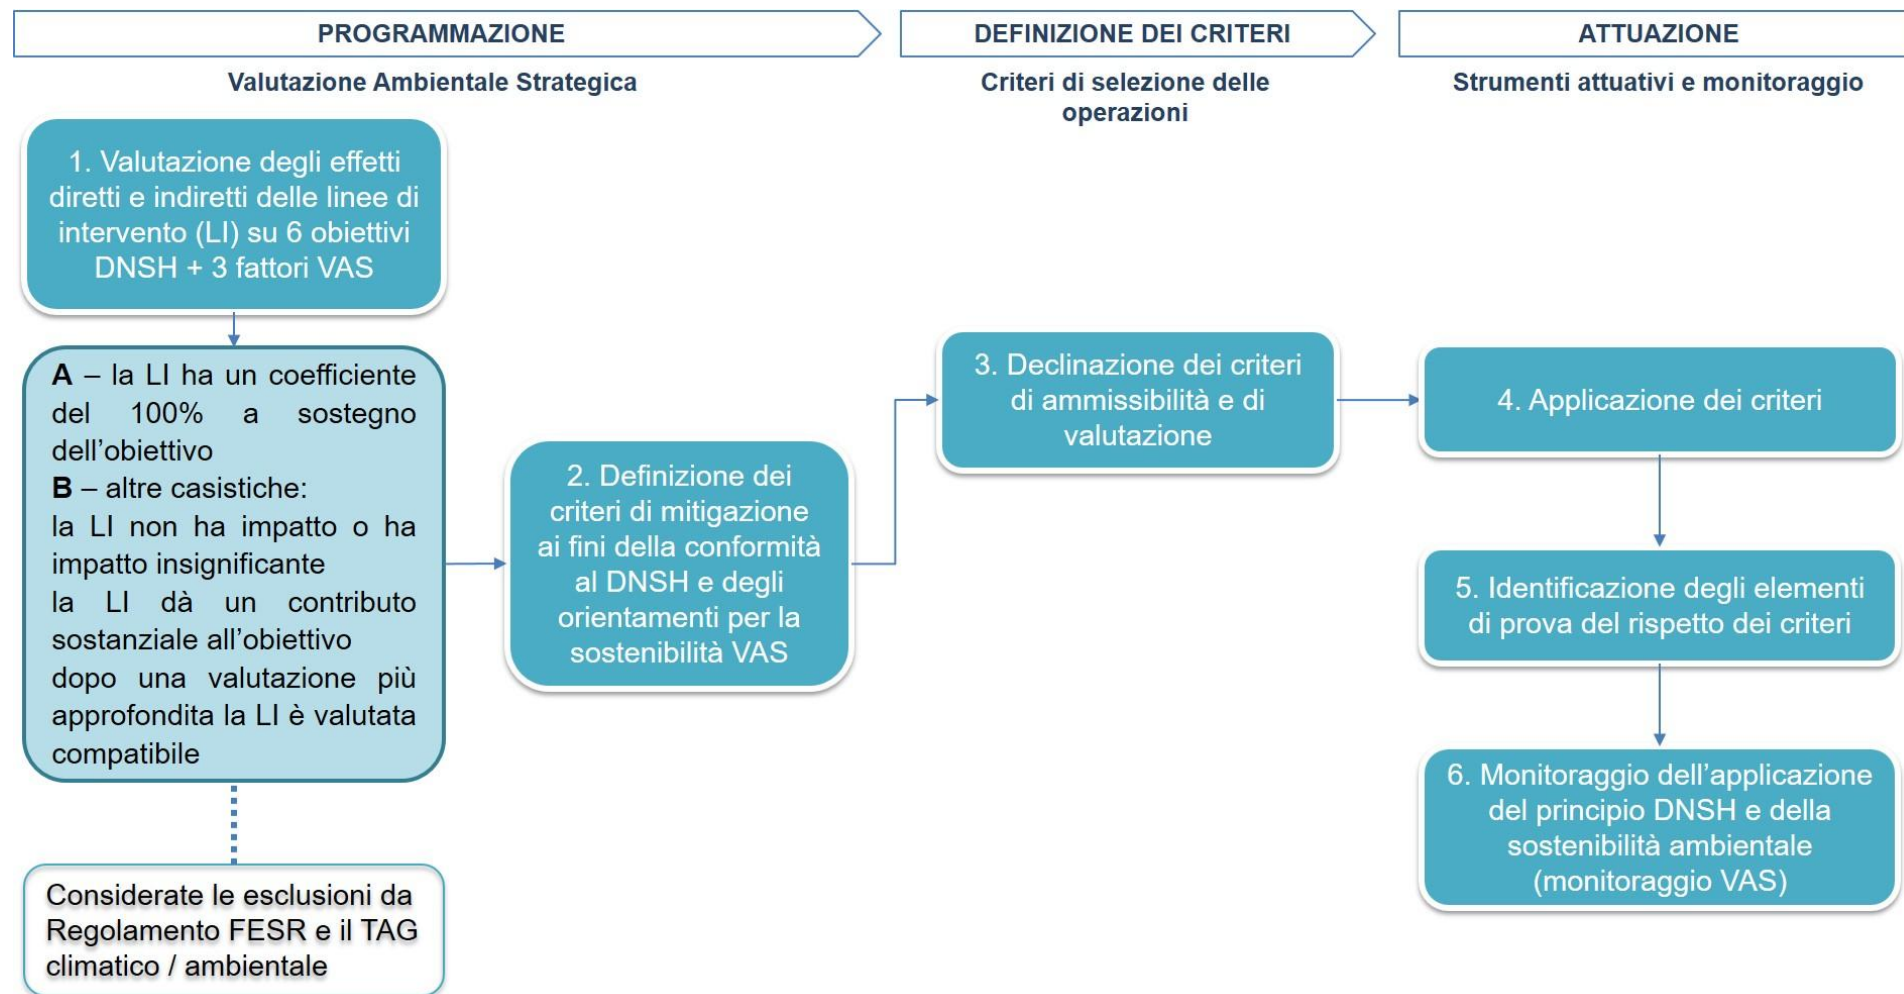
PROGRAMMAZIONE

Valutazione Ambientale Strategica

DEFINIZIONE DEI CRITERI

Criteri di selezione delle operazioni

ATTUAZIONE

Strumenti attuativi e monitoraggio

1. Valutazione degli effetti diretti e indiretti delle linee di intervento (LI) su 6 obiettivi DNSH + 3 fattori VAS

**A** – la LI ha un coefficiente del 100% a sostegno dell'obiettivo
**B** – altre casistiche:
la LI non ha impatto o ha impatto insignificante
la LI dà un contributo sostanziale all'obiettivo
dopo una valutazione più approfondita la LI è valutata compatibile

Considerate le esclusioni da Regolamento FESR e il TAG climatico / ambientale

2. Definizione dei criteri di mitigazione ai fini della conformità al DNSH e degli orientamenti per la sostenibilità VAS

3. Declinazione dei criteri di ammissibilità e di valutazione

4. Applicazione dei criteri

5. Identificazione degli elementi di prova del rispetto dei criteri

6. Monitoraggio dell'applicazione del principio DNSH e della sostenibilità ambientale (monitoraggio VAS)